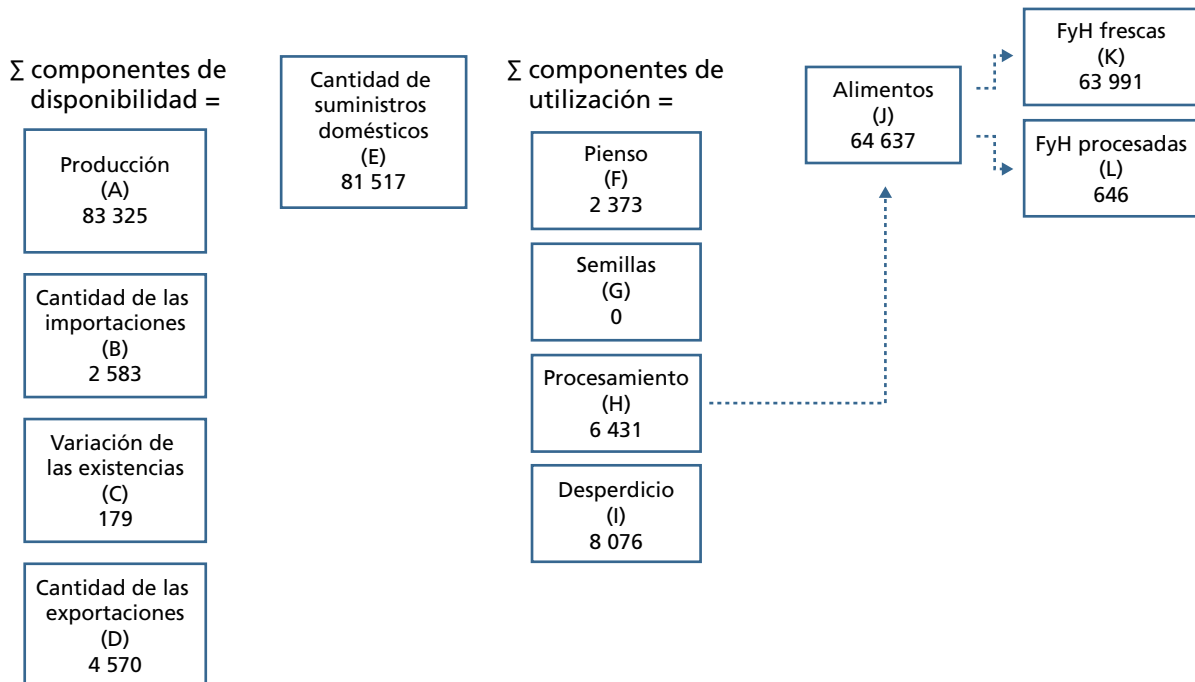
$\sum$ componentes de disponibilidad =

Producción
(A)
83 325

Cantidad de las importaciones
(B)
2 583

Variación de las existencias
(C)
179

Cantidad de las exportaciones
(D)
4 570

Cantidad de suministros domésticos
(E)
81 517

$\sum$ componentes de utilización =

Pienso
(F)
2 373

Semillas
(G)
0

Procesamiento
(H)
6 431

Desperdicio
(I)
8 076

Alimentos
(J)
64 637

FyH frescas
(K)
63 991

FyH procesadas
(L)
646